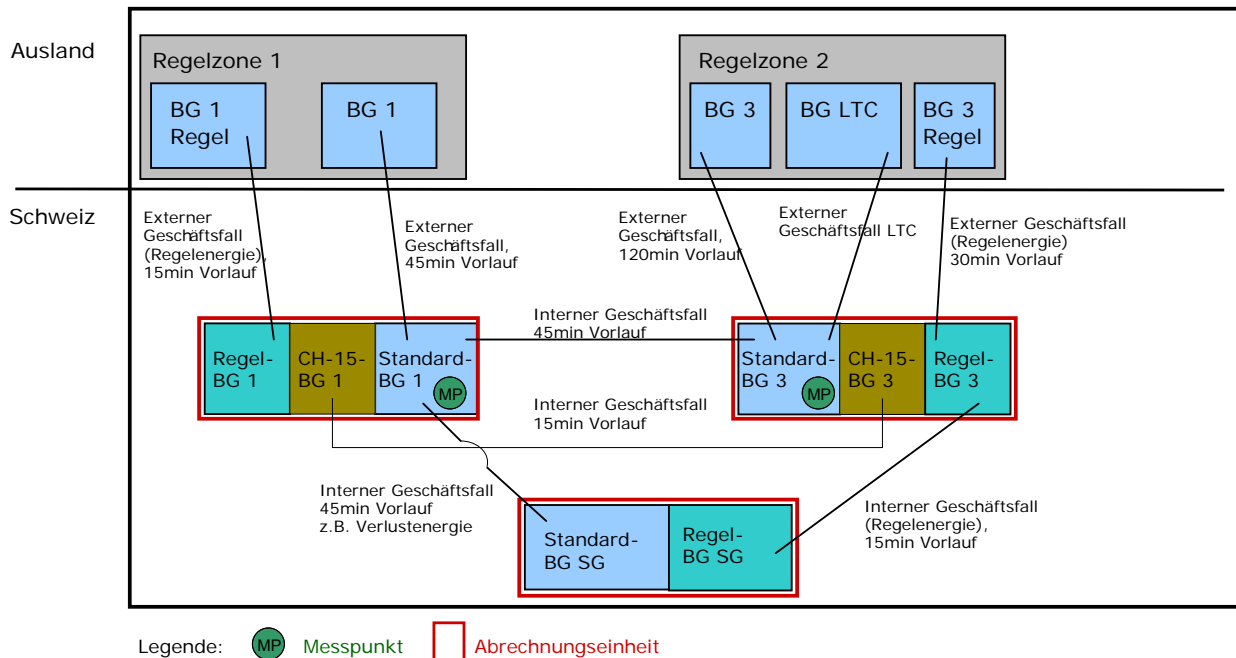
Ausland

Regelzone 1

BG 1 Regel

BG 1

Regelzone 2

BG 3

BG LTC

BG 3 Regel

Schweiz

Externer Geschäftsfall (Regelenergie), 15min Vorlauf

Externer Geschäftsfall, 45min Vorlauf

Externer Geschäftsfall, 120min Vorlauf

Externer Geschäftsfall LTC

Externer Geschäftsfall (Regelenergie) 30min Vorlauf

Interner Geschäftsfall 45min Vorlauf

Regel-BG 1

CH-15-BG 1

Standard-BG 1

MP

Standard-BG 3

MP

CH-15-BG 3

Regel-BG 3

Interner Geschäftsfall 15min Vorlauf

Interner Geschäftsfall 45min Vorlauf z.B. Verlustenergie

Standard-BG SG

Regel-BG SG

Interner Geschäftsfall (Regelenergie), 15min Vorlauf

Legende: MP Messpunkt Abrechnungseinheit